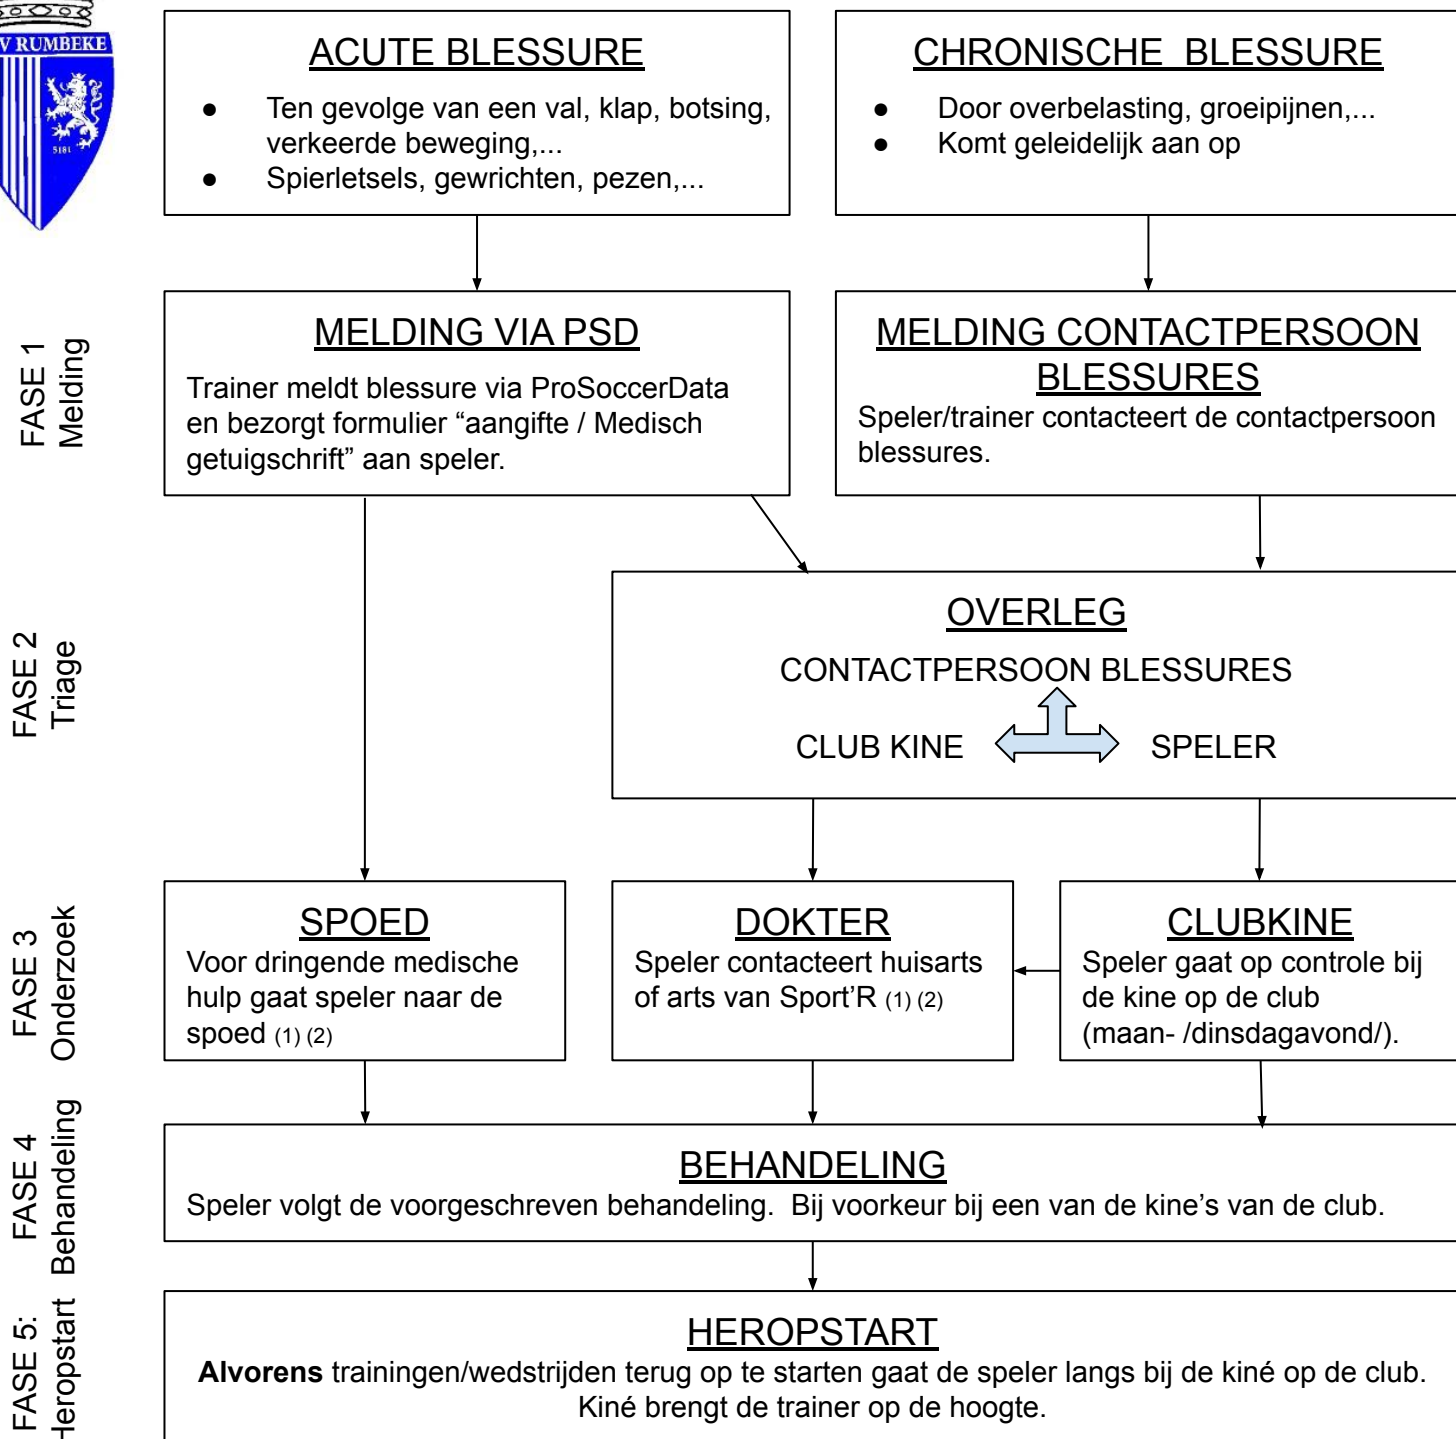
V RUMBEKE

ACUTE BLESSURE
- Ten gevolge van een val, klap, botsing, verkeerde beweging,...
- Spierletsels, gewrichten, pezen,...

CHRONISCHE BLESSURE
- Door overbelasting, groeipijnen,...
- Komt geleidelijk aan op

FASE 1 Melding

MELDING VIA PSD
Trainer meldt blessure via ProSoccerData en bezorgt formulier “aangifte / Medisch getuigschrift” aan speler.

MELDING CONTACTPERSOON BLESSURES
Speler/trainer contacteert de contactpersoon blessures.

FASE 2 Triage

OVERLEG
CONTACTPERSOON BLESSURES
CLUB KINE SPELER

FASE 3 Onderzoek

SPOED
Voor dringende medische hulp gaat speler naar de spoed (1) (2)

DOKTER
Speler contacteert huisarts of arts van Sport’R (1) (2)

CLUBKINE
Speler gaat op controle bij de kine op de club (maan- /dinsdagavond/).

FASE 4 Behandeling

BEHANDELING
Speler volgt de voorgeschreven behandeling. Bij voorkeur bij een van de kine’s van de club.

FASE 5: Heropstart

HEROPSTART
**Alvorens** trainingen/wedstrijden terug op te starten gaat de speler langs bij de kiné op de club. Kiné brengt de trainer op de hoogte.